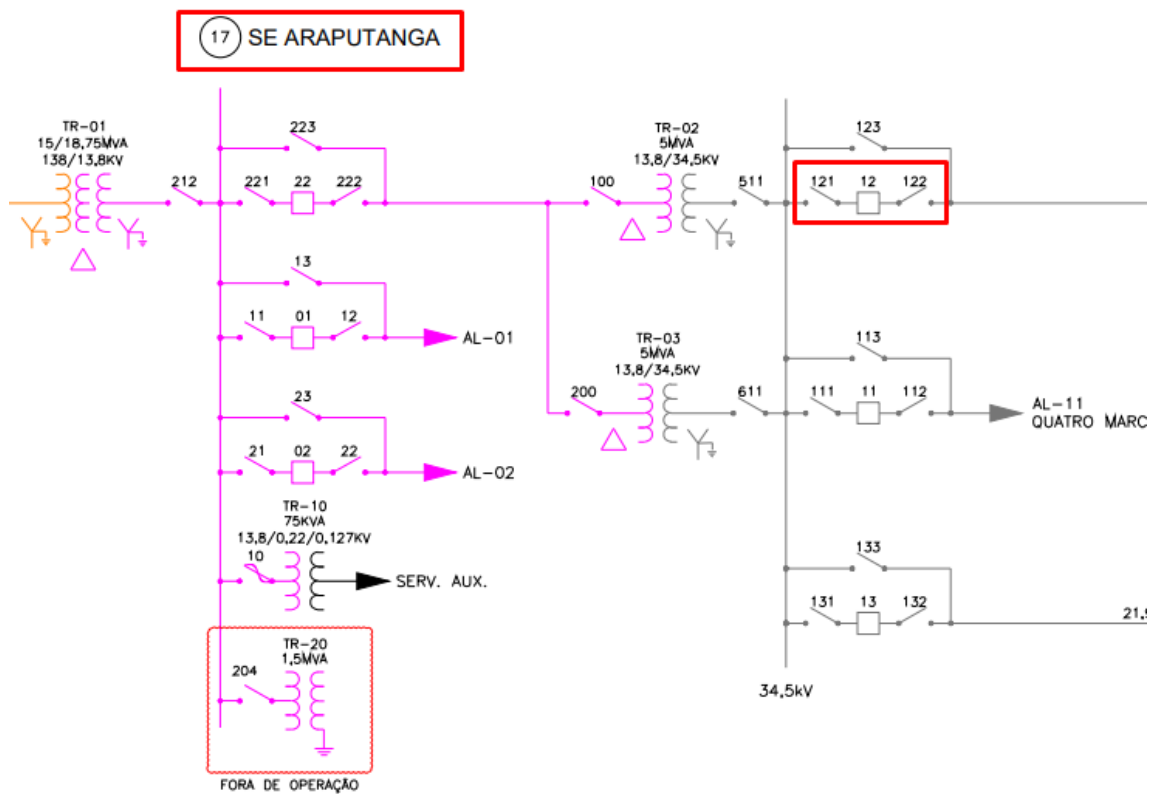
17 SE ARAPUTANGA

TR-01
15/18,75MVA
138/13,8KV

212

223

221 22 222

13

11 01 12

AL-01

23

21 02 22

AL-02

TR-10
75KVA
13,8/0,22/0,127KV

10

SERV. AUX.

TR-20
1,5MVA

204

FORA DE OPERAÇÃO

TR-02
5MVA
13,8/34,5KV

100

511

123

121 12 122

TR-03
5MVA
13,8/34,5KV

200

611

113

111 11 112

AL-11
QUATRO MARC

133

131 13 132

21,

34,5kV